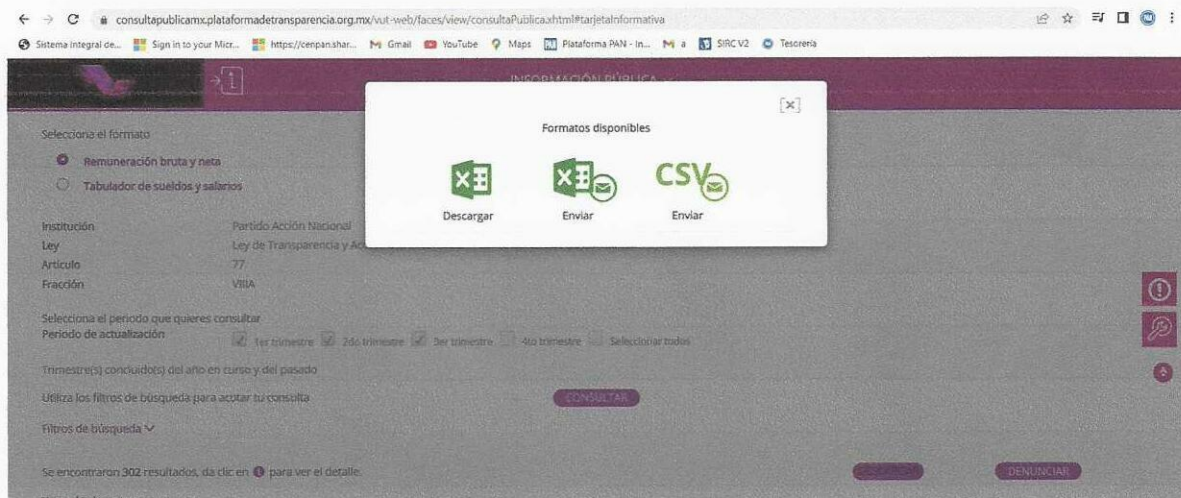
consultapublicamx.plataformadetransparencia.org.mx/vut-web/faces/view/consultaPublica.xhtml#tarjetaInformativa

Sistema integral de... Sign in to your Micr... https://cenpan.shar... Gmail YouTube Maps Plataforma PAN - In... a SIRC V2 Tesorería

INFORMACIÓN PÚBLICA

Selecciona el formato

Remuneración bruta y neta

Tabulador de sueldos y salarios

| Institución | Partido Acción Nacional |
|---|---|
| Ley | Ley de Transparencia y Ac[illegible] |
| Artículo | 77 |
| Fracción | VIIIA |

Selecciona el periodo que quieres consultar

Periodo de actualización 1er trimestre 2do trimestre 3er trimestre 4to trimestre Seleccionar todos

Trimestre(s) concluido(s) del año en curso y del pasado

Utiliza los filtros de búsqueda para acotar tu consulta CONSULTAR

Filtros de búsqueda

Se encontraron 302 resultados, da clic en para ver el detalle.

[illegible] DENUNCIAR

[x]

Formatos disponibles

Descargar Enviar CSV Enviar